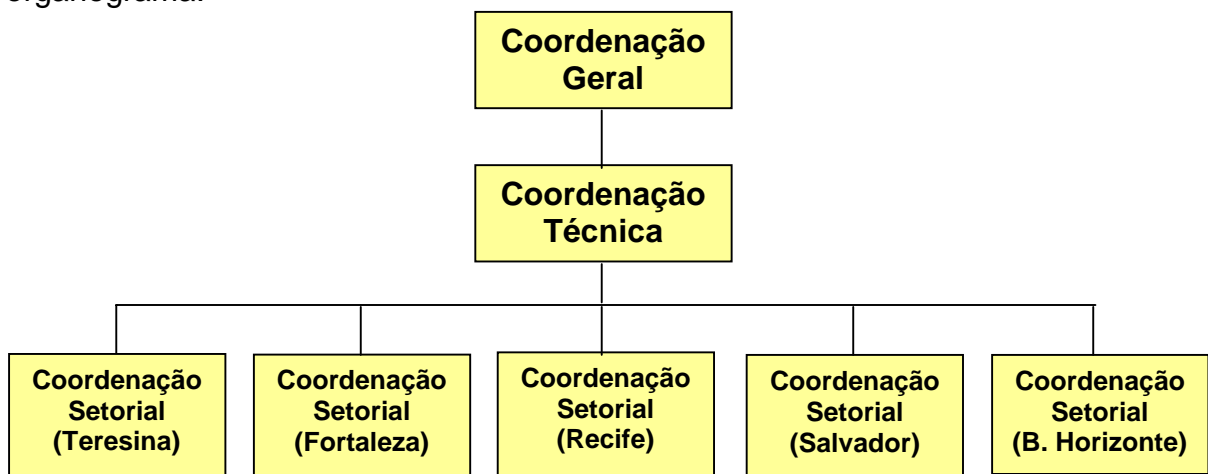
organograma.

Coordenação Geral

Coordenação Técnica

Coordenação Setorial (Teresina)

Coordenação Setorial (Fortaleza)

Coordenação Setorial (Recife)

Coordenação Setorial (Salvador)

Coordenação Setorial (B. Horizonte)